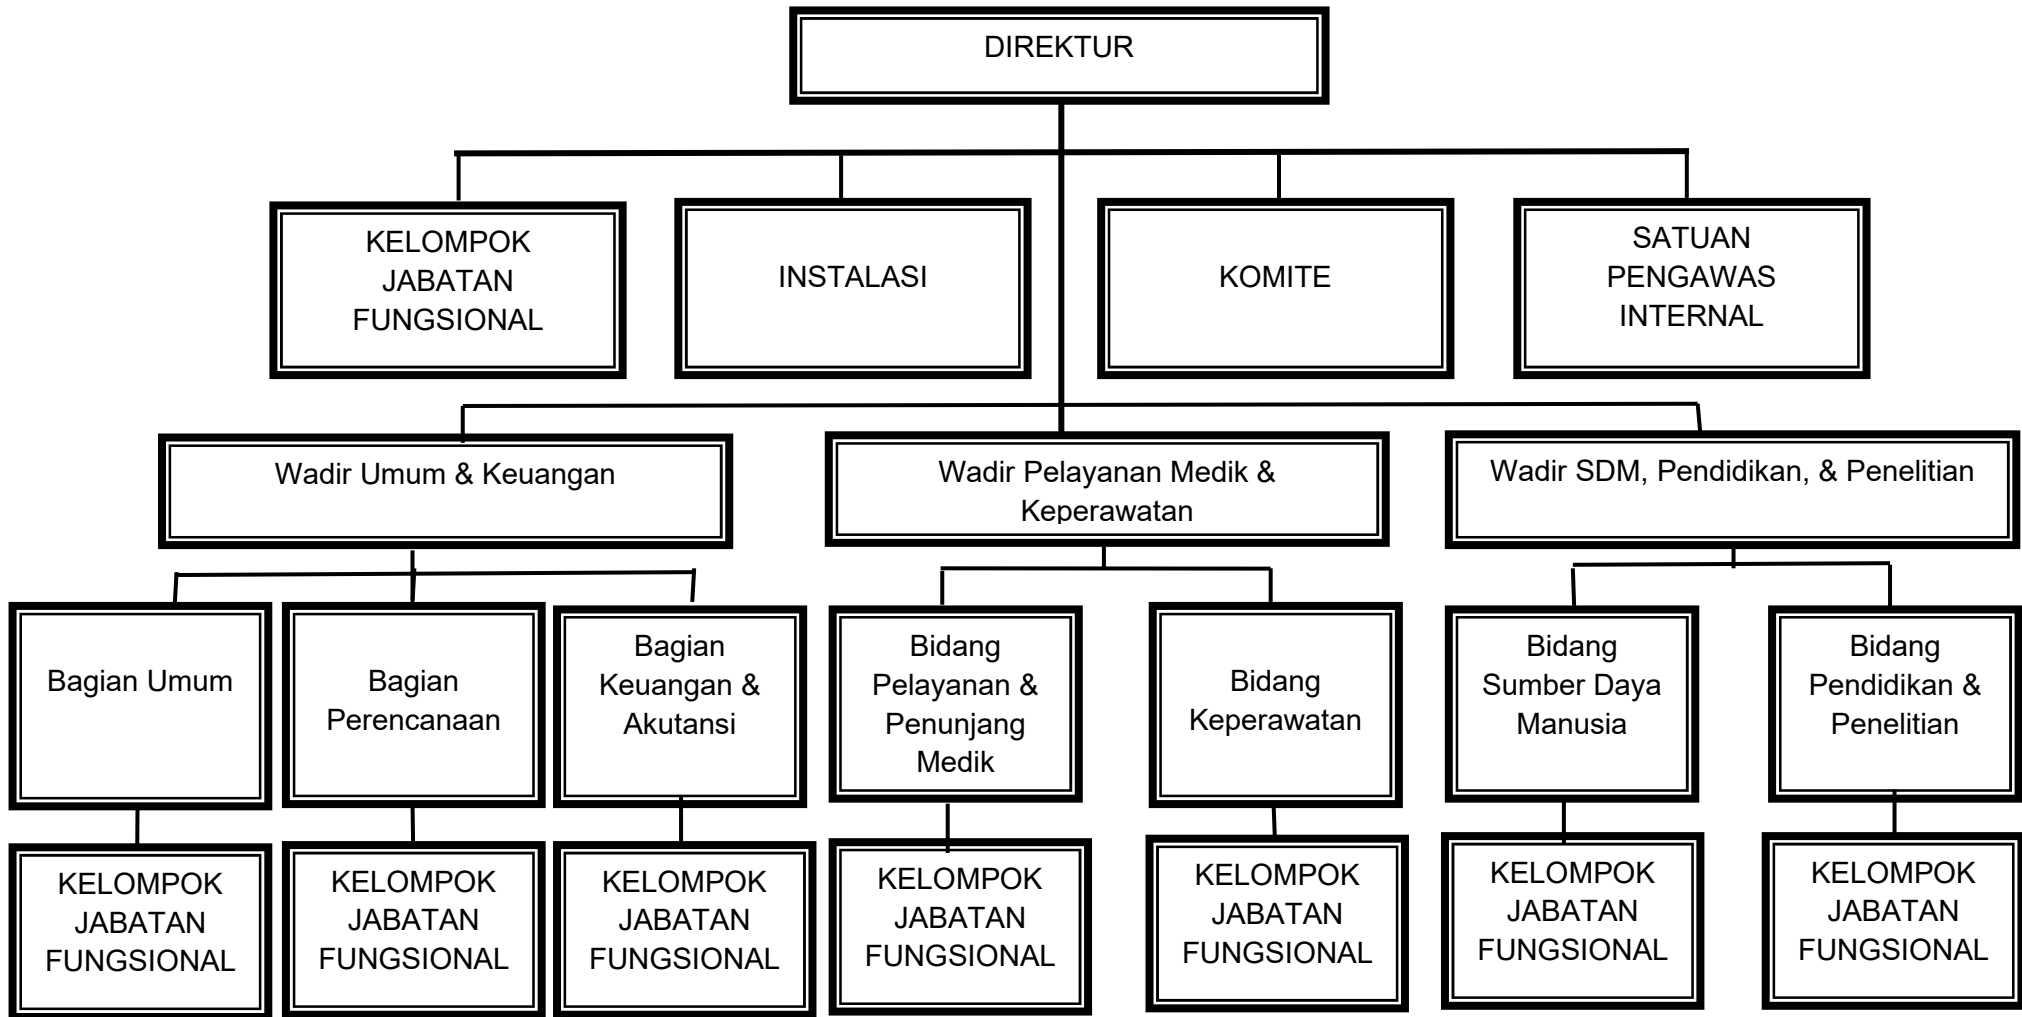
DIREKTUR

KELOMPOK JABATAN FUNGSIONAL

INSTALASI

KOMITE

SATUAN PENGAWAS INTERNAL

Wadir Umum & Keuangan

Wadir Pelayanan Medik & Keperawatan

Wadir SDM, Pendidikan, & Penelitian

Bagian Umum

Bagian Perencanaan

Bagian Keuangan & Akutansi

Bidang Pelayanan & Penunjang Medik

Bidang Keperawatan

Bidang Sumber Daya Manusia

Bidang Pendidikan & Penelitian

KELOMPOK JABATAN FUNGSIONAL

KELOMPOK JABATAN FUNGSIONAL

KELOMPOK JABATAN FUNGSIONAL

KELOMPOK JABATAN FUNGSIONAL

KELOMPOK JABATAN FUNGSIONAL

KELOMPOK JABATAN FUNGSIONAL

KELOMPOK JABATAN FUNGSIONAL